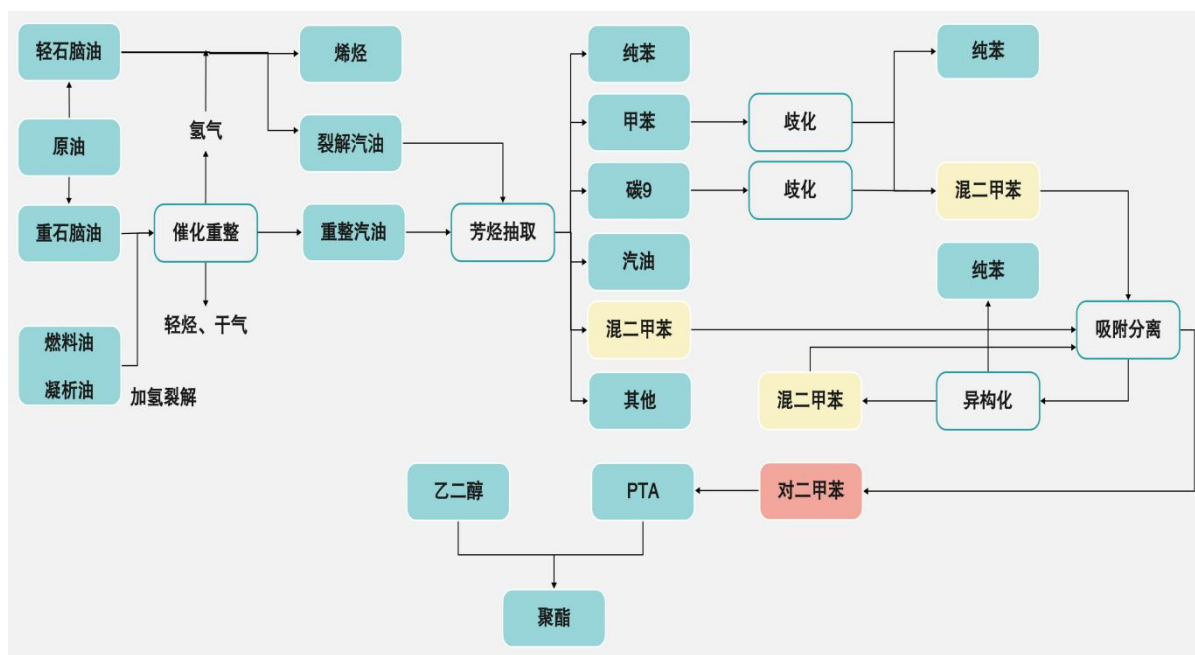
轻石脑油

烯烃

原油

氢气

裂解汽油

重石脑油

催化重整

重整汽油

芳烃抽取

轻烃、干气

燃料油

凝析油

加氢裂解

纯苯

甲苯

碳9

汽油

混二甲苯

其他

歧化

歧化

纯苯

混二甲苯

纯苯

吸附分离

混二甲苯

异构化

乙二醇

PTA

对二甲苯

聚酯